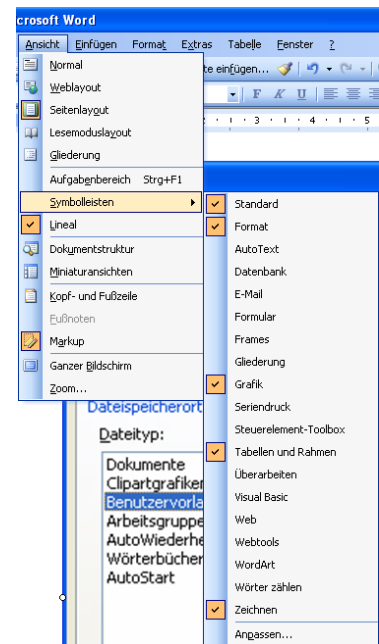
crosoft Word

Ansicht Einfügen Format Extras Tabelle Fenster ?

te einfügen...

F K U

· 3 · · · 4 · · · 5

Normal
Weblayout
Seitenlayout
Lesemoduslayout
Gliederung
Aufgabenbereich Strg+F1
Symbolleisten
Lineal
Dokumentstruktur
Miniaturansichten
Kopf- und Fußzeile
Fußnoten
Markup
Ganzer Bildschirm
Zoom...

Standard
Format
AutoText
Datenbank
E-Mail
Formular
Frames
Gliederung
Grafik
Seriendruck
Steuerelement-Toolbox
Tabellen und Rahmen
Überarbeiten
Visual Basic
Web
Webtools
WordArt
Wörter zählen
Zeichnen
Anpassen...

Dateispeicherort

Dateityp:

Dokumente
Clipartgrafiken
Benutzervorla
Arbeitsgruppe
AutoWiederhe
Wörterbücher
AutoStart